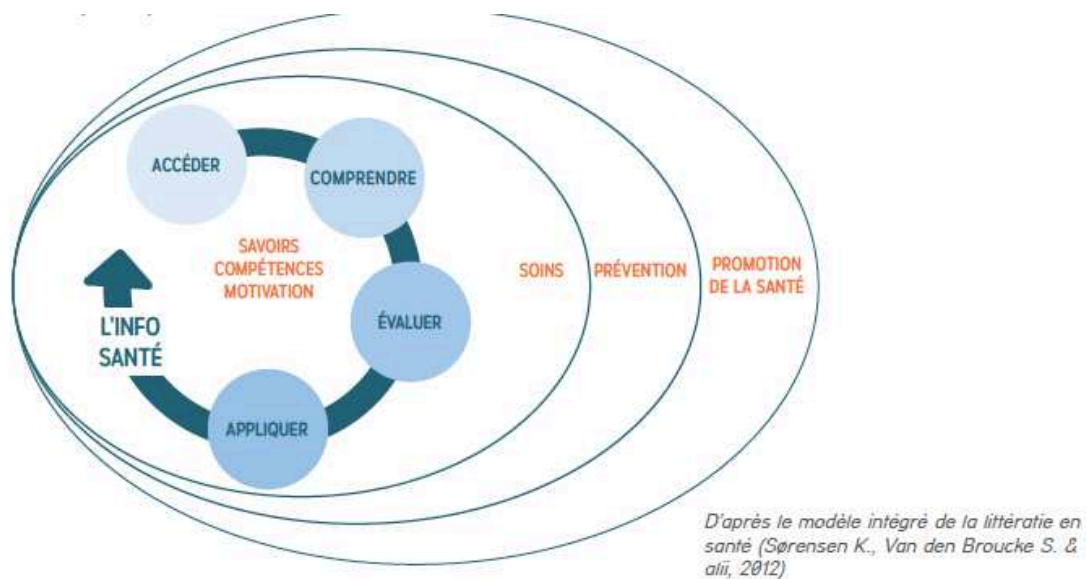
ACCÉDER

COMPRENDRE

SAVOIRS
COMPÉTENCES
MOTIVATION

L'INFO
SANTÉ

ÉVALUER

APPLIQUER

SOINS

PRÉVENTION

PROMOTION
DE LA SANTÉ

D'après le modèle intégré de la littératie en santé (Sørensen K., Van den Broucke S. & alii, 2012)